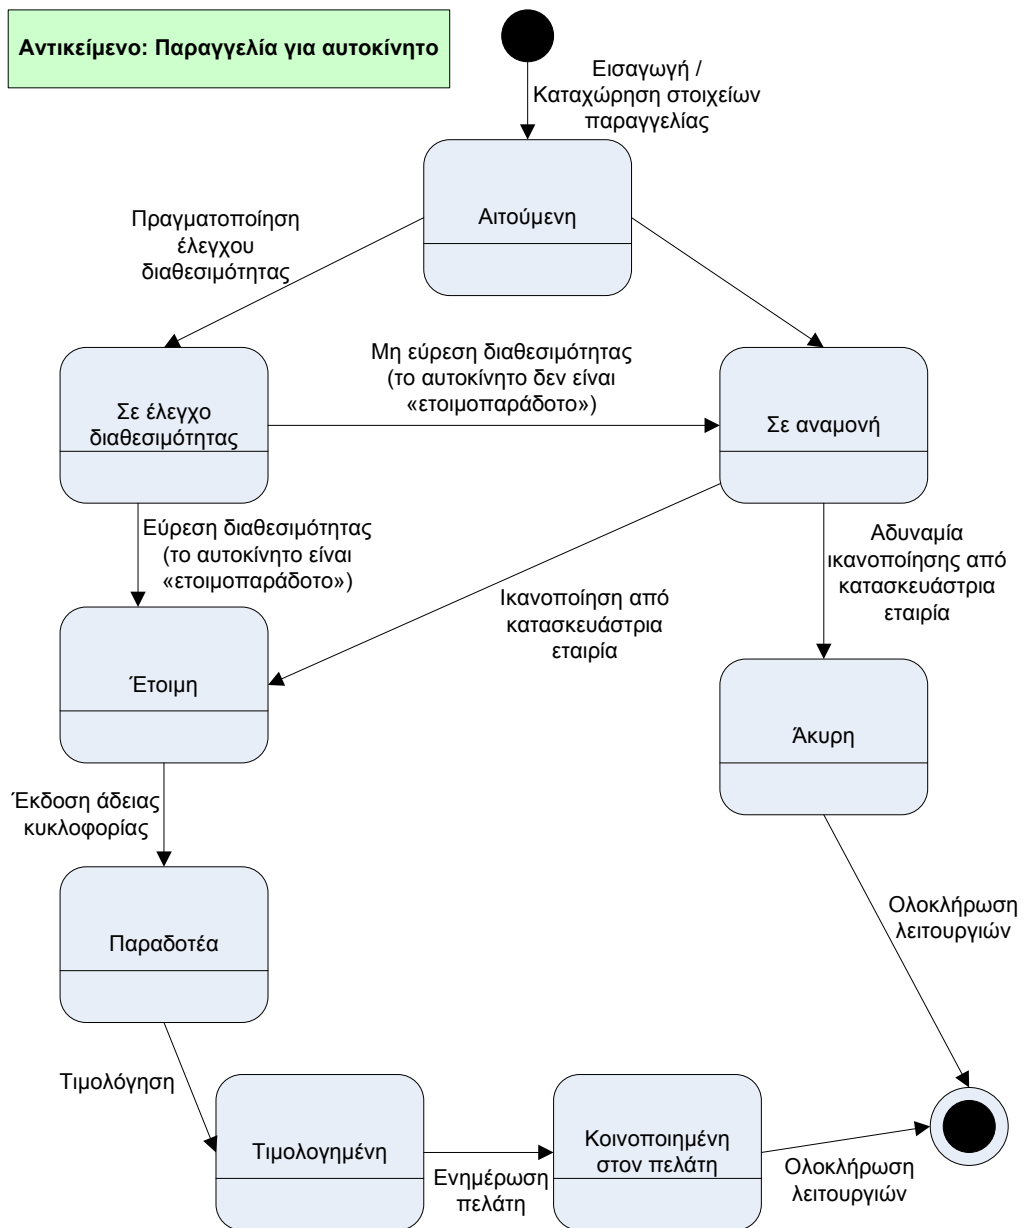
Αντικείμενο: Παραγγελία για αυτοκίνητο

Εισαγωγή / Καταχώρηση στοιχείων παραγγελίας

Αιτούμενη

Πραγματοποίηση ελέγχου διαθεσιμότητας

Σε έλεγχο διαθεσιμότητας

Μη εύρεση διαθεσιμότητας (το αυτοκίνητο δεν είναι «ετοιμοπαράδοτο»)

Σε αναμονή

Εύρεση διαθεσιμότητας (το αυτοκίνητο είναι «ετοιμοπαράδοτο»)

Ικανοποίηση από κατασκευάστρια εταιρία

Αδυναμία ικανοποίησης από κατασκευάστρια εταιρία

Έτοιμη

Άκυρη

Έκδοση άδειας κυκλοφορίας

Παραδοτέα

Ολοκλήρωση λειτουργιών

Τιμολόγηση

Τιμολογημένη

Ενημέρωση πελάτη

Κοινοποιημένη στον πελάτη

Ολοκλήρωση λειτουργιών